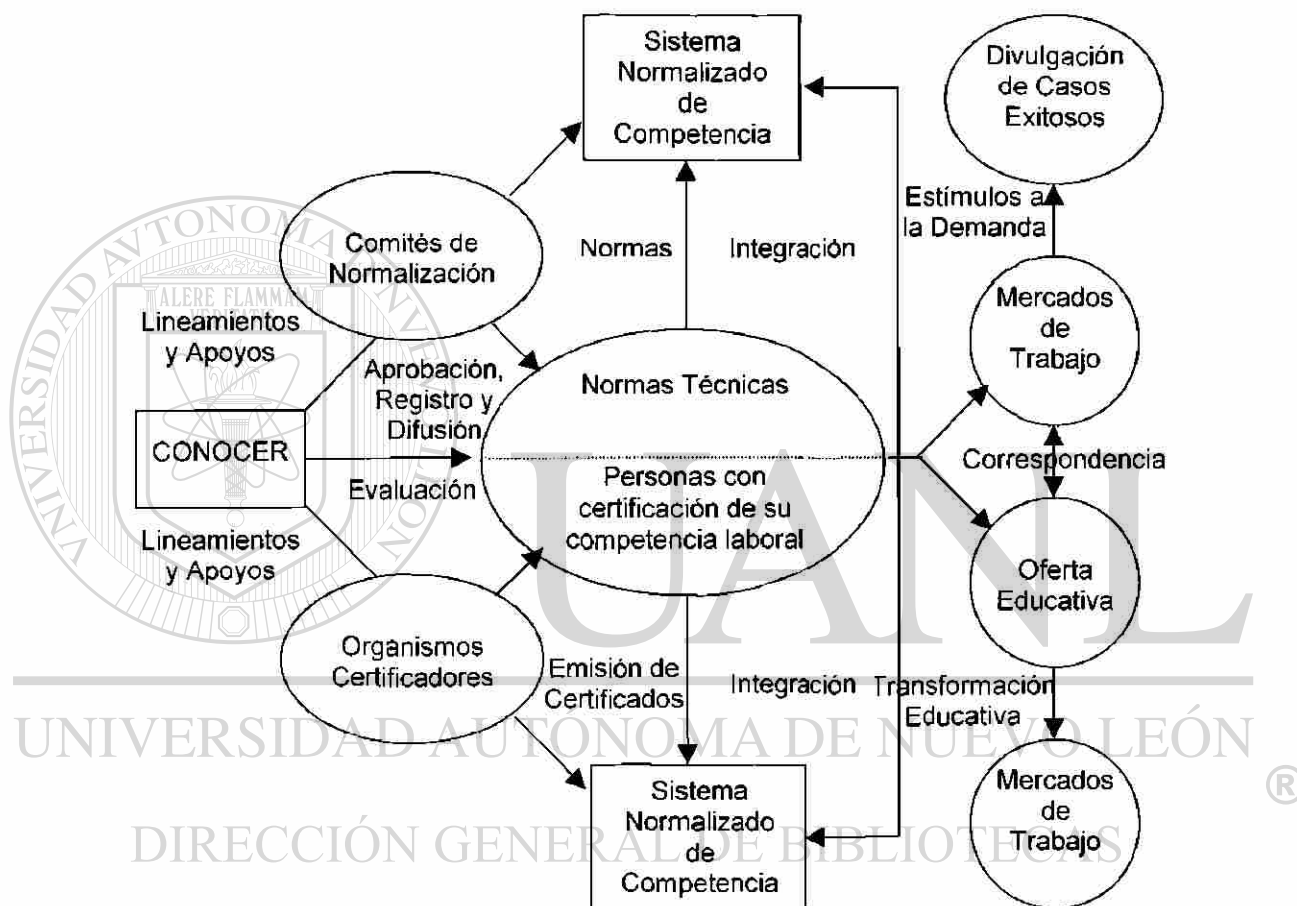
Sistema Normalizado de Competencia

Divulgación de Casos Exitosos

Estímulos a la Demanda

Comités de Normalización

Normas

Integración

Mercados de Trabajo

Lineamientos y Apoyos

Aprobación, Registro y Difusión

Normas Técnicas

CONOCER

Evaluación

Personas con certificación de su competencia laboral

Correspondencia

Lineamientos y Apoyos

Oferta Educativa

Organismos Certificadores

Emisión de Certificados

Integración

Transformación Educativa

Mercados de Trabajo

Sistema Normalizado de Competencia

ALERE FLAMMAM VERITATIS

UNIVERSIDAD AUTÓNOMA DE NUEVO LEÓN

UANL

®

DIRECCIÓN GENERAL DE BIBLIOTECAS